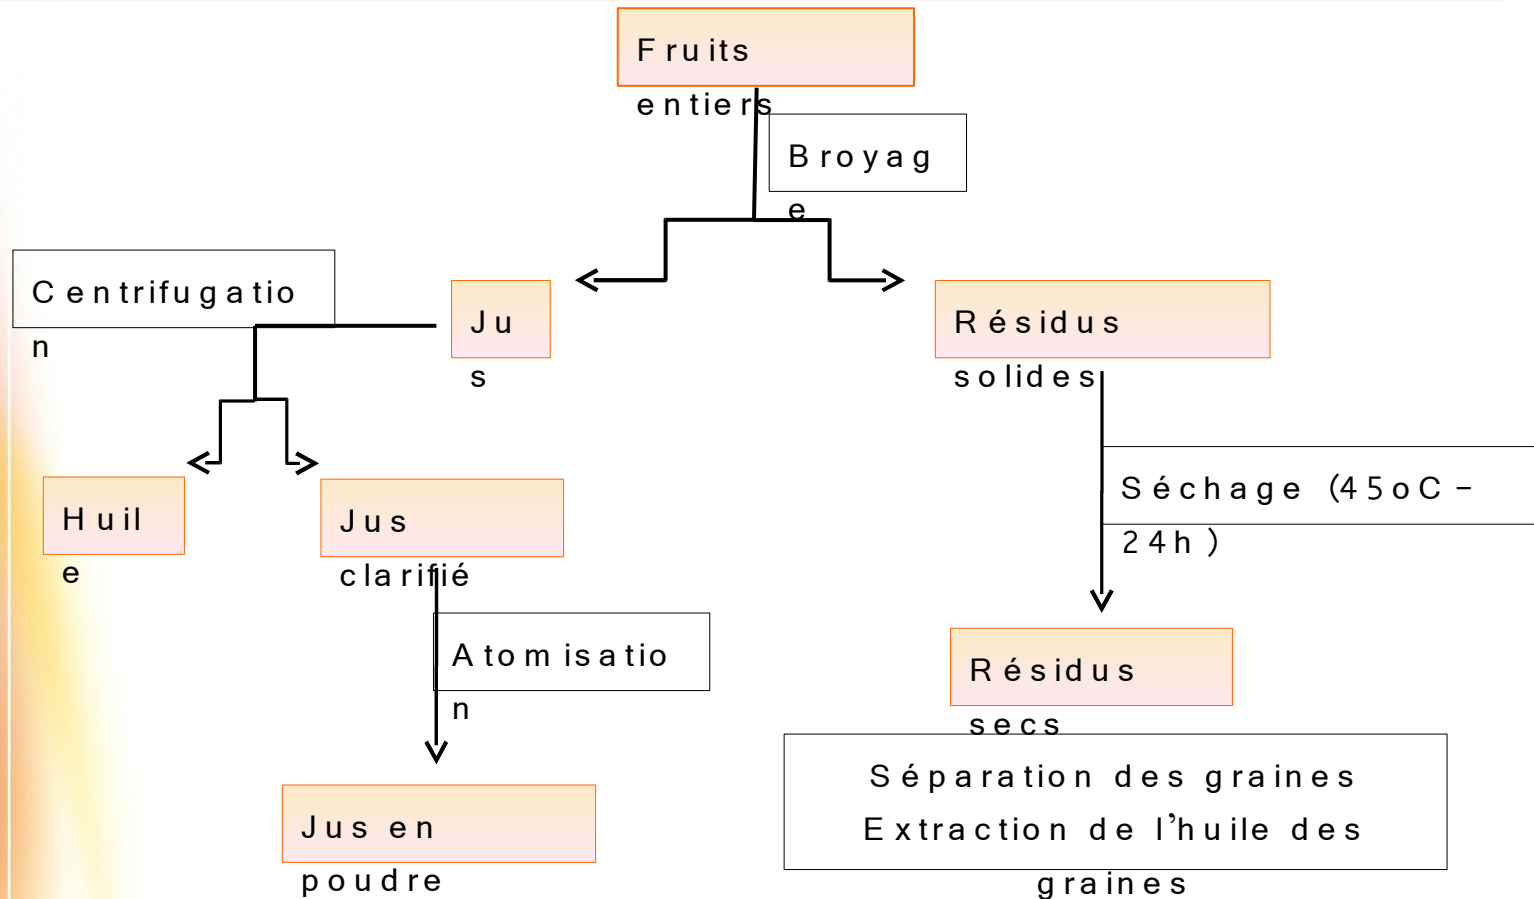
Fruits entiers

Broyage

Centrifugation

Jus

Résidus solides

Huile

Jus clarifié

Séchage (45oC – 24h)

Atomisation

Résidus secs

Jus en poudre

Séparation des graines
Extraction de l'huile des graines